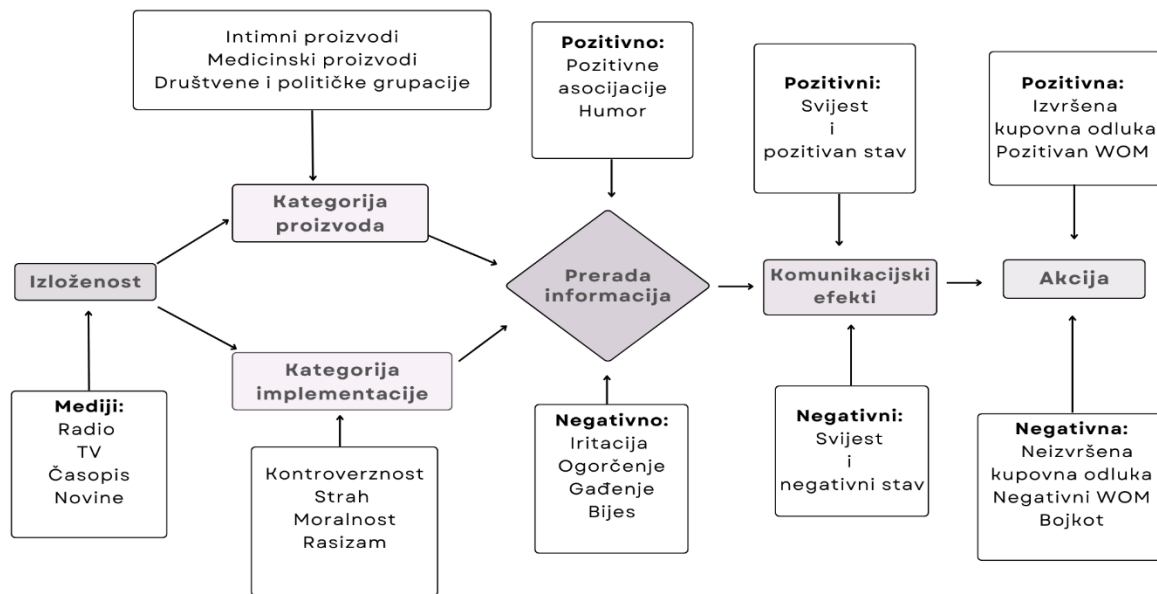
Intimni proizvodi
Medicinski proizvodi
Društvene i političke grupacije

Pozitivno:
Pozitivne asocijacije
Humor

Pozitivni:
Svijest
i
pozitivan stav

Pozitivna:
Izvršena kupovna odluka
Pozitivan WOM

Kategorija proizvoda

Izloženost

Prerada informacija

Komunikacijski efekti

Akcija

Kategorija implementacije

Mediji:
Radio
TV
Časopis
Novine

Kontroverznost
Strah
Moralnost
Rasizam

Negativno:
Iritacija
Ogorčenje
Gađenje
Bijes

Negativni:
Svijest
i
negativni stav

Negativna:
Neizvršena kupovna odluka
Negativni WOM
Bojkot